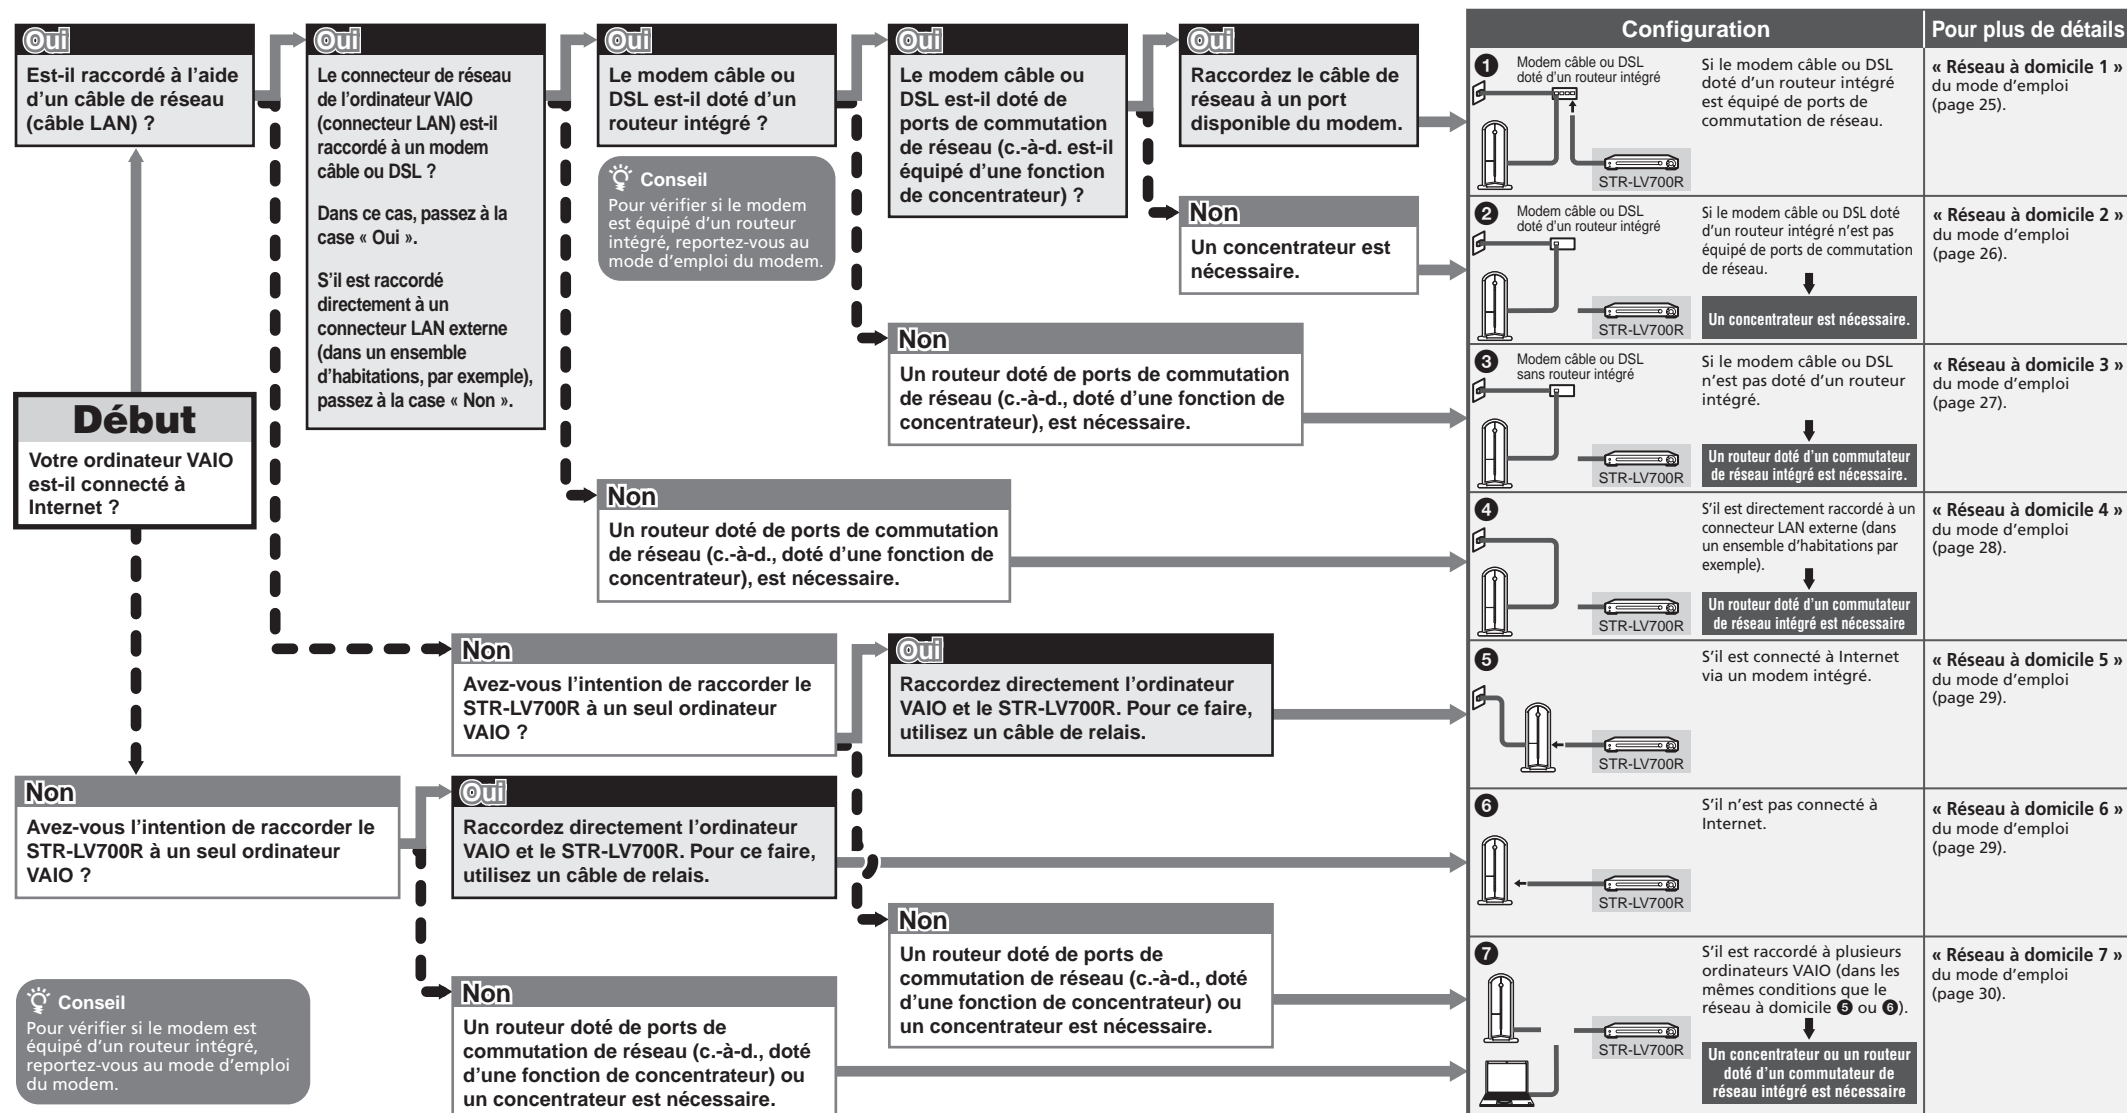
Début
Votre ordinateur VAIO est-il connecté à Internet ?

Oui
Est-il raccordé à l'aide d'un câble de réseau (câble LAN) ?

Oui
Le connecteur de réseau de l'ordinateur VAIO (connecteur LAN) est-il raccordé à un modem câble ou DSL ?

Dans ce cas, passez à la case « Oui ».

S'il est raccordé directement à un connecteur LAN externe (dans un ensemble d'habitations, par exemple), passez à la case « Non ».

Oui
Le modem câble ou DSL est-il doté d'un routeur intégré ?

Conseil
Pour vérifier si le modem est équipé d'un routeur intégré, reportez-vous au mode d'emploi du modem.

Oui
Le modem câble ou DSL est-il doté de ports de commutation de réseau (c.-à-d. est-il équipé d'une fonction de concentrateur) ?

Oui
Raccordez le câble de réseau à un port disponible du modem.

Non
Un concentrateur est nécessaire.

Non
Un routeur doté de ports de commutation de réseau (c.-à-d., doté d'une fonction de concentrateur), est nécessaire.

Non
Un routeur doté de ports de commutation de réseau (c.-à-d., doté d'une fonction de concentrateur), est nécessaire.

Non
Avez-vous l'intention de raccorder le STR-LV700R à un seul ordinateur VAIO ?

Oui
Raccordez directement l'ordinateur VAIO et le STR-LV700R. Pour ce faire, utilisez un câble de relais.

Non
Avez-vous l'intention de raccorder le STR-LV700R à un seul ordinateur VAIO ?

Oui
Raccordez directement l'ordinateur VAIO et le STR-LV700R. Pour ce faire, utilisez un câble de relais.

Non
Un routeur doté de ports de commutation de réseau (c.-à-d., doté d'une fonction de concentrateur) ou un concentrateur est nécessaire.

Non
Un routeur doté de ports de commutation de réseau (c.-à-d., doté d'une fonction de concentrateur) ou un concentrateur est nécessaire.

Conseil
Pour vérifier si le modem est équipé d'un routeur intégré, reportez-vous au mode d'emploi du modem.

| Configuration | | Pour plus de détails |
|---|---|---|
| ❶ Modem câble ou DSL doté d'un routeur intégré STR-LV700R | Si le modem câble ou DSL doté d'un routeur intégré est équipé de ports de commutation de réseau. | « Réseau à domicile 1 » du mode d'emploi (page 25). |
| ❷ Modem câble ou DSL doté d'un routeur intégré STR-LV700R | Si le modem câble ou DSL doté d'un routeur intégré n'est pas équipé de ports de commutation de réseau. Un concentrateur est nécessaire. | « Réseau à domicile 2 » du mode d'emploi (page 26). |
| ❸ Modem câble ou DSL sans routeur intégré STR-LV700R | Si le modem câble ou DSL n'est pas doté d'un routeur intégré. Un routeur doté d'un commutateur de réseau intégré est nécessaire. | « Réseau à domicile 3 » du mode d'emploi (page 27). |
| ❹ STR-LV700R | S'il est directement raccordé à un connecteur LAN externe (dans un ensemble d'habitations par exemple). Un routeur doté d'un commutateur de réseau intégré est nécessaire | « Réseau à domicile 4 » du mode d'emploi (page 28). |
| ❺ STR-LV700R | S'il est connecté à Internet via un modem intégré. | « Réseau à domicile 5 » du mode d'emploi (page 29). |
| ❻ STR-LV700R | S'il n'est pas connecté à Internet. | « Réseau à domicile 6 » du mode d'emploi (page 29). |
| ❼ STR-LV700R | S'il est raccordé à plusieurs ordinateurs VAIO (dans les mêmes conditions que le réseau à domicile ❺ ou ❻). Un concentrateur ou un routeur doté d'un commutateur de réseau intégré est nécessaire | « Réseau à domicile 7 » du mode d'emploi (page 30). |